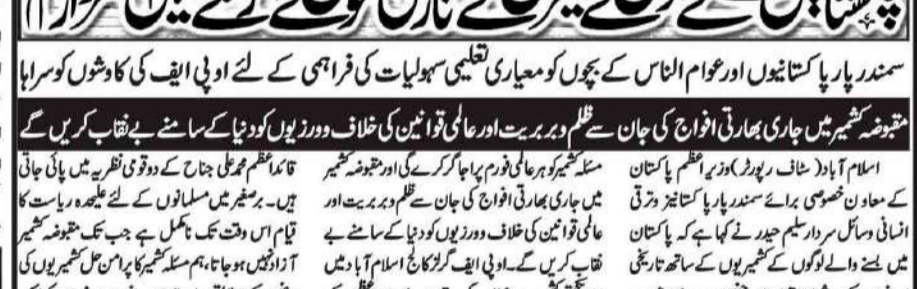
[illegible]

سمندر پار پاکستانیوں اور عوام الناس کے بچوں کو معیاری تعلیمی سہولیات کی فراہمی کے لئے او پی ایف کی کاوشوں کو سراہا

مقبوضہ کشمیر میں جاری بھارتی افواج کی جانب سے ظلم و بربریت اور عالمی قوانین کی خلاف ورزیوں کو دنیا کے سامنے بے نقاب کریں گے

اسلام آباد (سٹاف رپورٹر) وزیر اعظم پاکستان کے معاون خصوصی برائے سمندر پار پاکستانیز و ترقی انسانی وسائل سردار سلیم حیدر نے کہا ہے کہ پاکستان میں بسنے والے لوگوں کے کشمیریوں کے ساتھ تاریخی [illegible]

مسئلہ کشمیر کو ہر عالمی فورم پر اجاگر کرے گی اور مقبوضہ کشمیر میں جاری بھارتی افواج کی جانب سے ظلم و بربریت اور عالمی قوانین کی خلاف ورزیوں کو دنیا کے سامنے بے نقاب کریں گے۔ او پی ایف گرلز کالج اسلام آباد میں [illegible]

قائد اعظم محمد علی جناح کے دو قومی نظریہ میں پائی جاتی ہیں۔ برصغیر میں مسلمانوں کے لئے علیحدہ ریاست کا قیام اس وقت تک نامکمل ہے جب تک مقبوضہ کشمیر آزاد نہیں ہو جاتا، ہم مسئلہ کشمیر کا پر امن حل کشمیریوں کی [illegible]